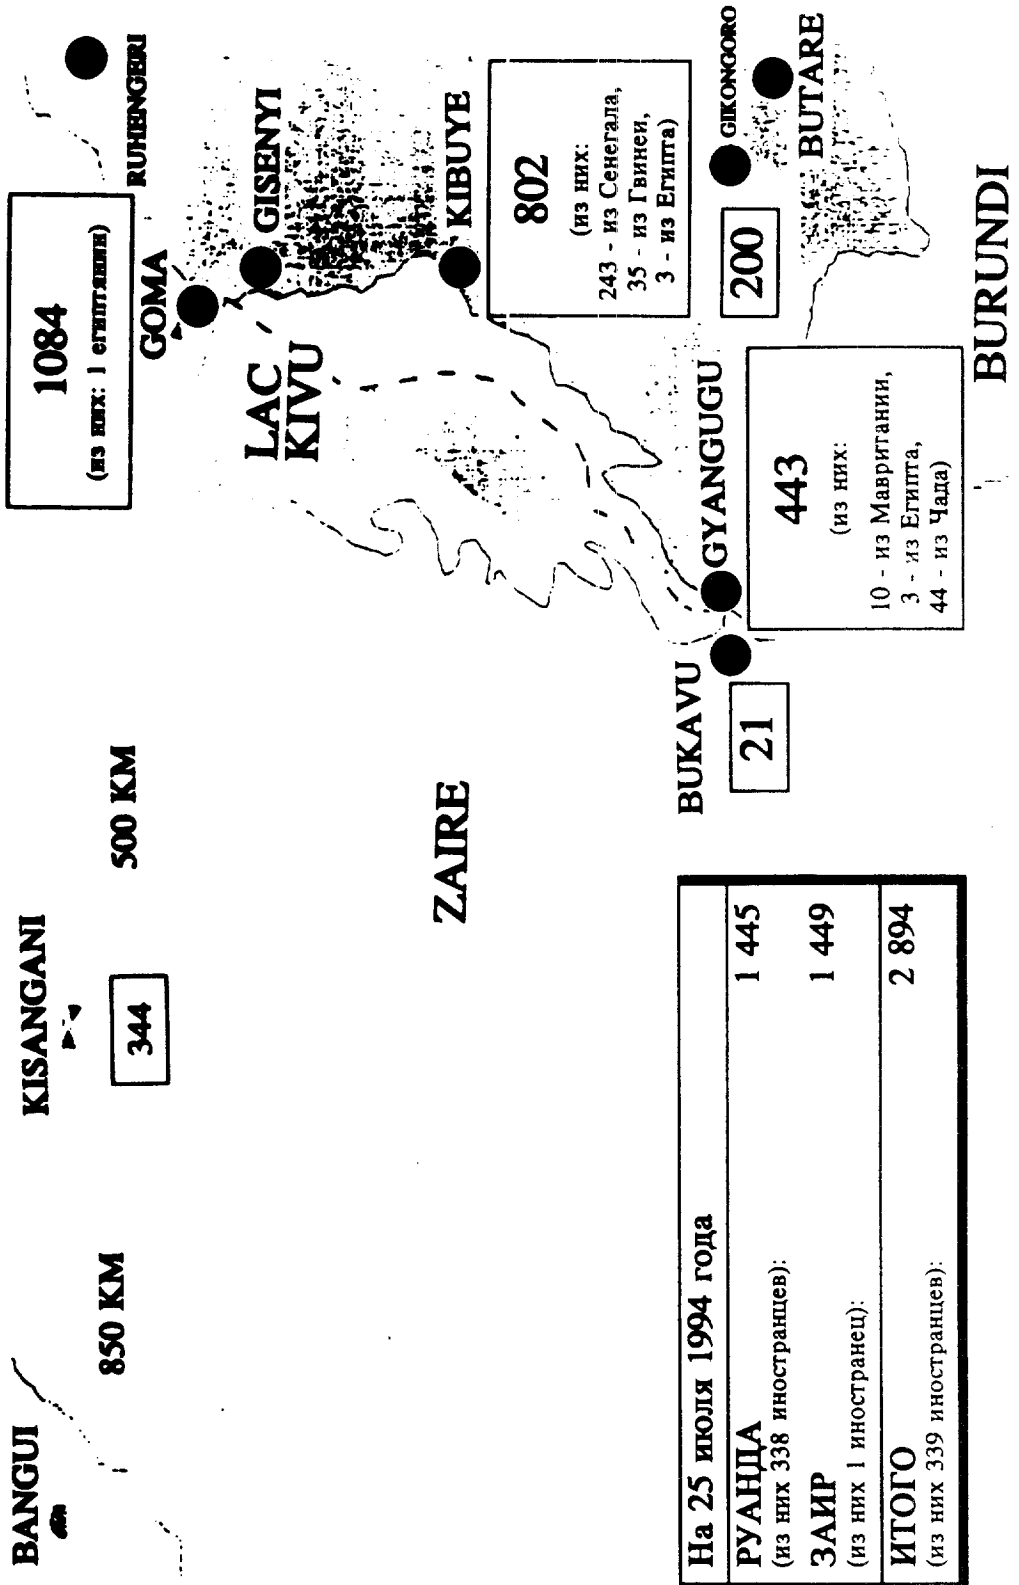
RUHENGERI

1084
(из них: 1 египтянин)

GOMA

GISENYI

KIBUYE

802
(из них:
243 - из Сенегала,
35 - из Гвинеи,
3 - из Египта)

GIKONGORO

BUTARE

200

BURUNDI

LAC KIVU

443
(из них:
10 - из Мавритании,
3 - из Египта,
44 - из Чада)

GYANGUGU

BUKAVU

21

ZAIRE

KISANGANI

344

500 KM

850 KM

BANGUI

| На 25 июля 1994 года | |
|---|---|
| РУАНДА (из них 338 иностранцев): | 1 445 |
| ЗАИР (из них 1 иностранец): | 1 449 |
| ИТОГО (из них 339 иностранцев): | 2 894 |